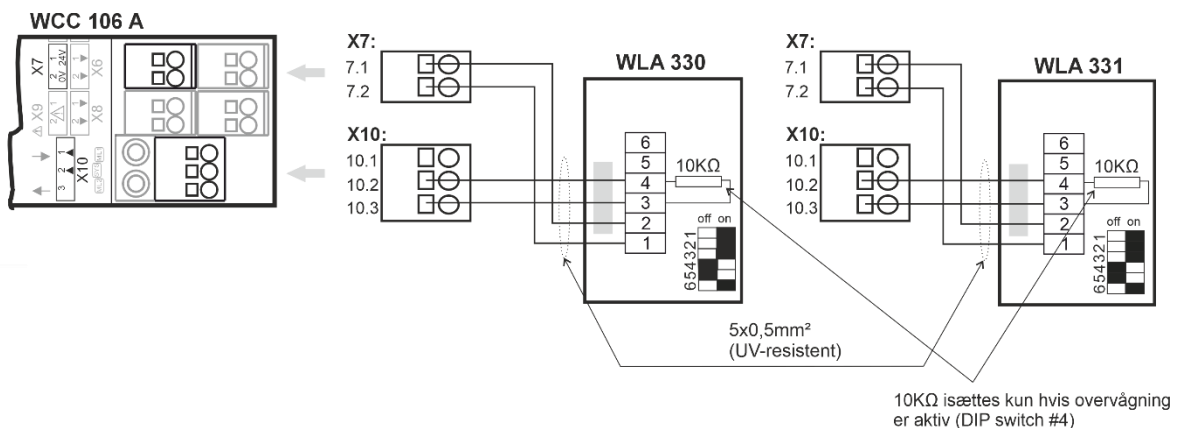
WCC 106 A

X7
2 1
0V 24V
X6
X9
X8
X10
3 2 1

X7:
7.1
7.2

X10:
10.1
10.2
10.3

WLA 330

6
5
4
3
2
1

10KΩ

off on
654321

X7:
7.1
7.2

X10:
10.1
10.2
10.3

WLA 331

6
5
4
3
2
1

10KΩ

off on
654321

5x0,5mm²
(UV-resistent)

10KΩ isættes kun hvis overvågning er aktiv (DIP switch #4)